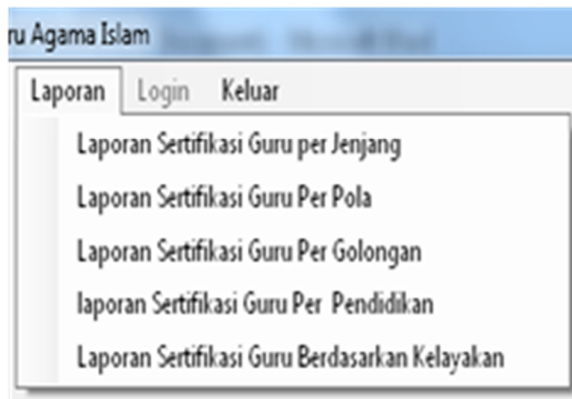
ru Agama Islam

Laporan Login Keluar

Laporan Sertifikasi Guru per Jenjang

Laporan Sertifikasi Guru Per Pola

Laporan Sertifikasi Guru Per Golongan

laporan Sertifikasi Guru Per Pendidikan

Laporan Sertifikasi Guru Berdasarkan Kelayakan